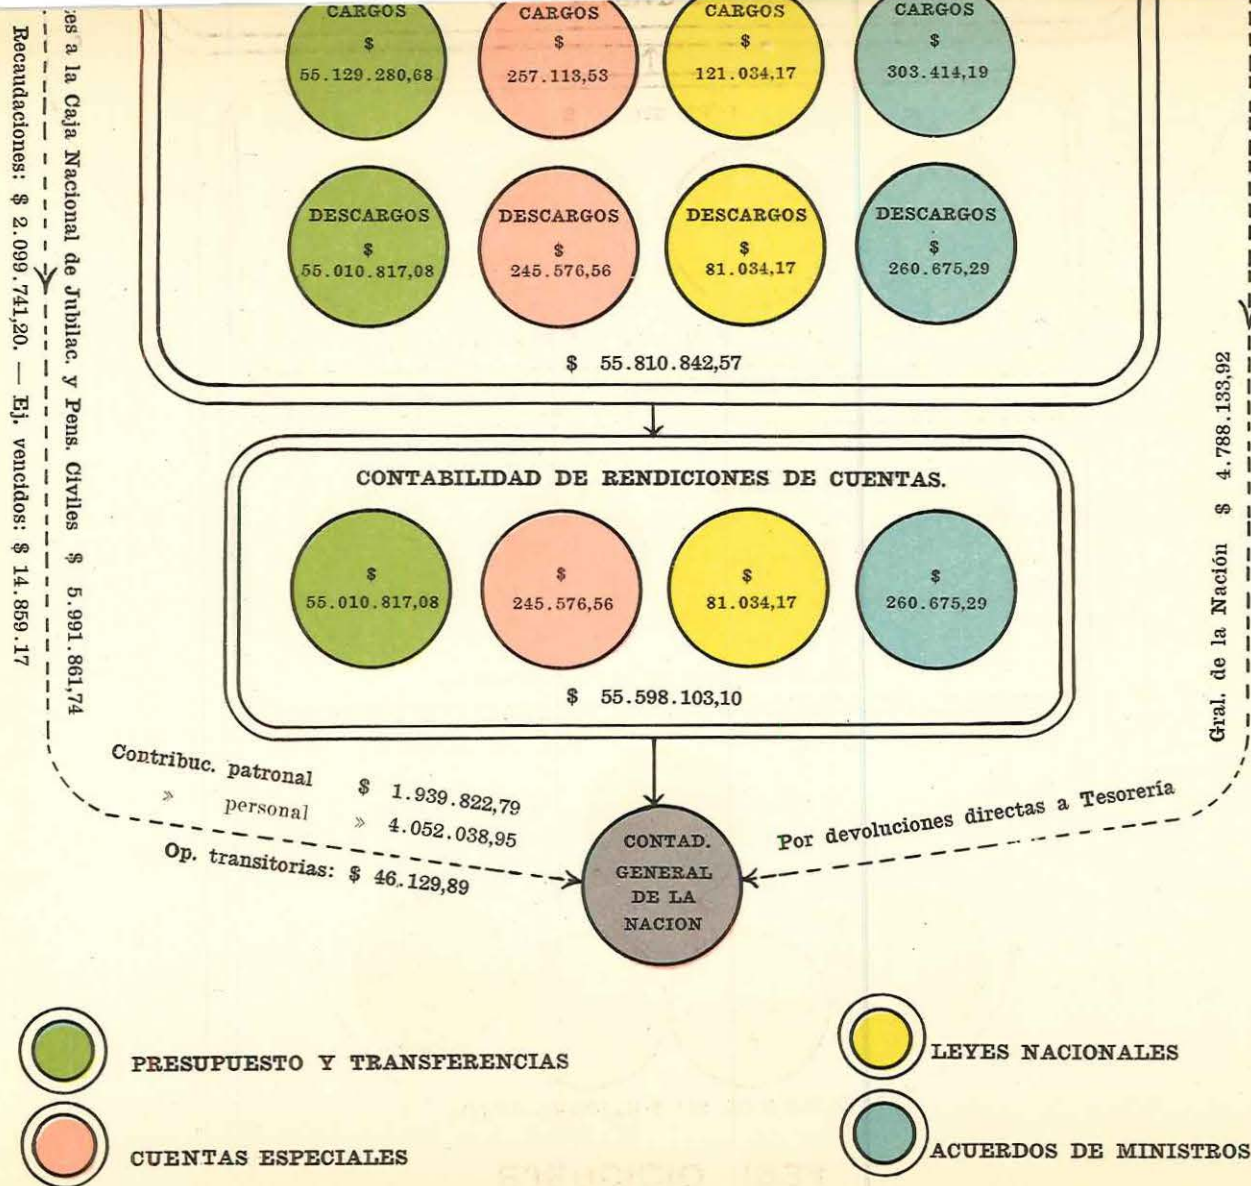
CARGOS
$
55.129.280,68

CARGOS
$
257.113,53

CARGOS
$
121.034,17

CARGOS
$
303.414,19

DESCARGOS
$
55.010.817,08

DESCARGOS
$
245.576,56

DESCARGOS
$
81.034,17

DESCARGOS
$
260.675,29

$ 55.810.842,57

CONTABILIDAD DE RENDICIONES DE CUENTAS.

$
55.010.817,08

$
245.576,56

$
81.034,17

$
260.675,29

$ 55.598.103,10

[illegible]es a la Caja Nacional de Jubilac. y Pens. Civiles $ 5.991.861,74

Recaudaciones: $ 2.099.741,20. — Ej. vencidos: $ 14.859.17

Gral. de la Nación $ 4.788.133,92

Contribuc. patronal $ 1.939.822,79
» personal » 4.052.038,95
Op. transitorias: $ 46.129,89

Por devoluciones directas a Tesorería

CONTAD. GENERAL DE LA NACION

PRESUPUESTO Y TRANSFERENCIAS

CUENTAS ESPECIALES

LEYES NACIONALES

ACUERDOS DE MINISTROS